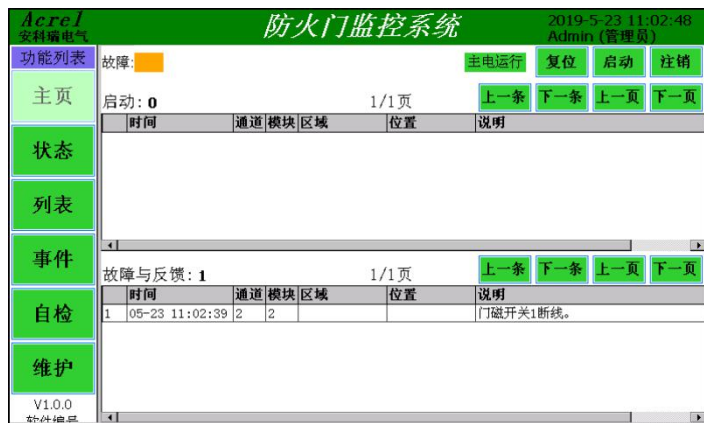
Acrel
安科瑞电气

防火门监控系统

2019-5-23 11:02:48
Admin (管理员)

功能列表

主页

状态

列表

事件

自检

维护

V1.0.0
软件编号

故障:

主电运行

复位

启动

注销

启动: 0

1/1页

上一条

下一条

上一页

下一页

| 时间 | 通道 | 模块 | 区域 | 位置 | 说明 |
|---|---|---|---|---|---|

故障与反馈: 1

1/1页

上一条

下一条

上一页

下一页

| | 时间 | 通道 | 模块 | 区域 | 位置 | 说明 |
|---|---|---|---|---|---|---|
| 1 | 05-23 11:02:39 | 2 | 2 | | | 门磁开关1断线。 |